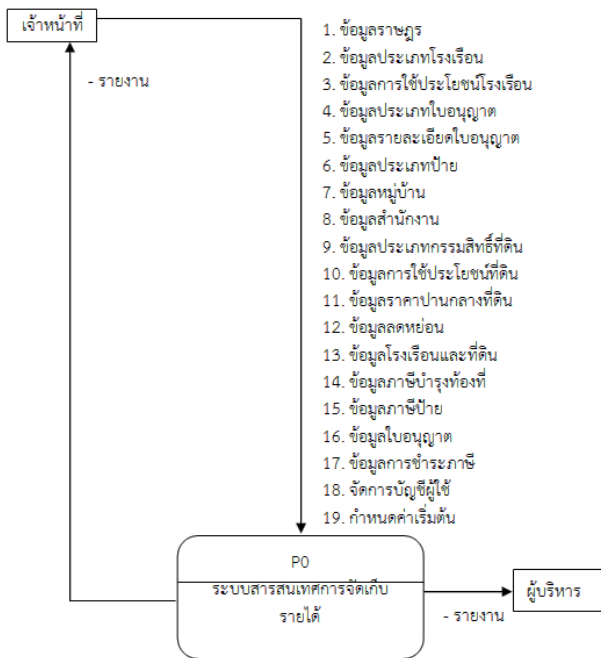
เจ้าหน้าที่

- รายงาน

1. ข้อมูลราษฎร
2. ข้อมูลประเภทโรงเรือน
3. ข้อมูลการใช้ประโยชน์โรงเรือน
4. ข้อมูลประเภทใบอนุญาต
5. ข้อมูลรายละเอียดใบอนุญาต
6. ข้อมูลประเภทป้าย
7. ข้อมูลหมู่บ้าน
8. ข้อมูลสำนักงาน
9. ข้อมูลประเภทกรรมสิทธิ์ที่ดิน
10. ข้อมูลการใช้ประโยชน์ที่ดิน
11. ข้อมูลราคาปานกลางที่ดิน
12. ข้อมูลลดหย่อน
13. ข้อมูลโรงเรือนและที่ดิน
14. ข้อมูลภาษีบำรุงท้องที่
15. ข้อมูลภาษีป้าย
16. ข้อมูลใบอนุญาต
17. ข้อมูลการชำระภาษี
18. จัดการบัญชีผู้ใช้
19. กำหนดค่าเริ่มต้น

P0
ระบบสารสนเทศการจัดเก็บรายได้

ผู้บริหาร

- รายงาน